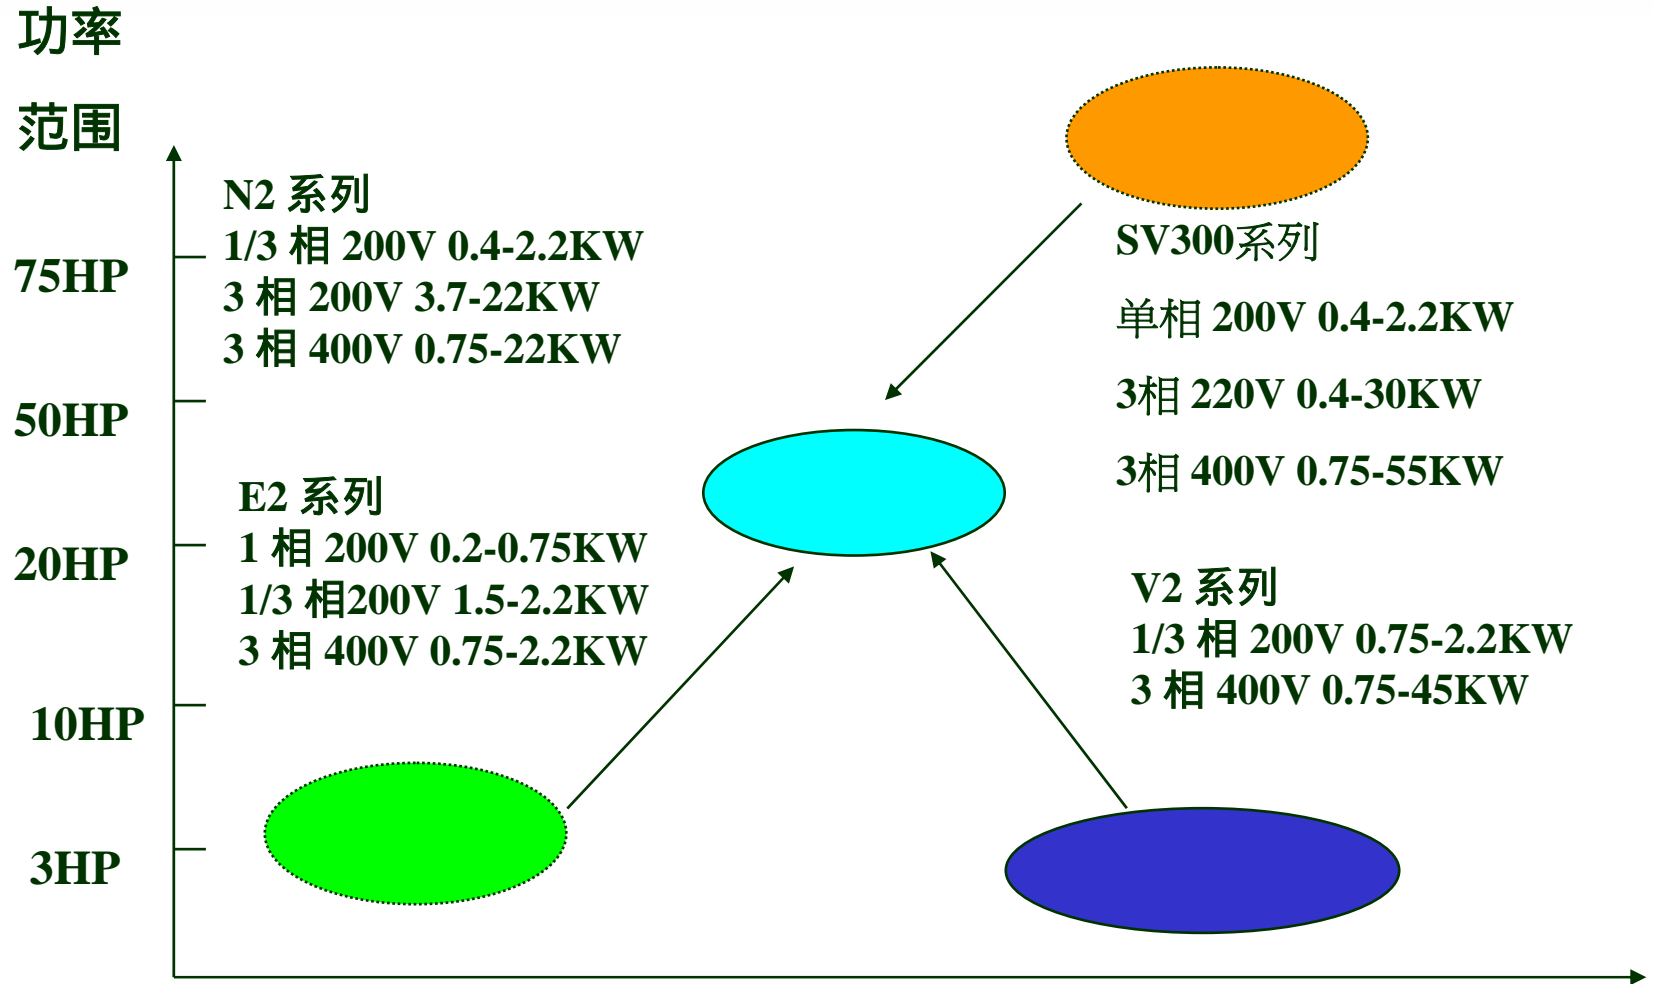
功率

范围

N2 系列
1/3 相 200V 0.4-2.2KW
3 相 200V 3.7-22KW
3 相 400V 0.75-22KW

75HP

50HP

20HP

10HP

3HP

SV300系列

单相 200V 0.4-2.2KW

3相 220V 0.4-30KW

3相 400V 0.75-55KW

E2 系列
1 相 200V 0.2-0.75KW
1/3 相200V 1.5-2.2KW
3 相 400V 0.75-2.2KW

V2 系列
1/3 相 200V 0.75-2.2KW
3 相 400V 0.75-45KW